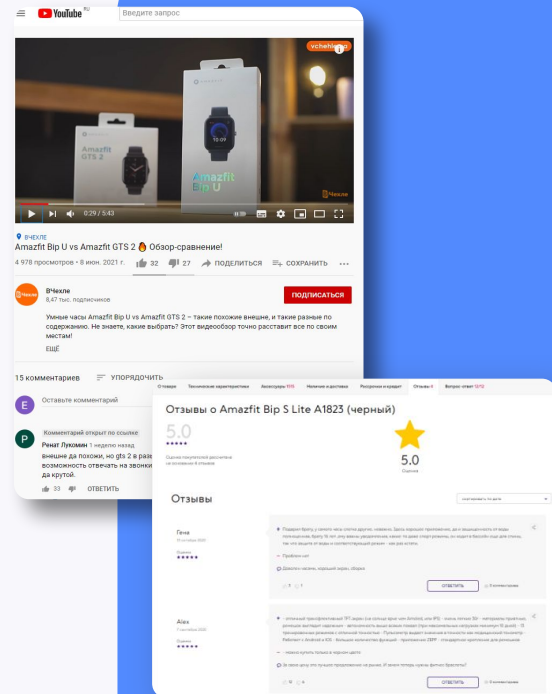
YouTube RU

Введите запрос

vchehle.ru

Amazfit GTS 2

Amazfit Bip U

ВЧехле

0:29 / 5:43

ВЧЕХЛЕ

Amazfit Bip U vs Amazfit GTS 2 🔥 Обзор-сравнение!

4 978 просмотров • 8 июн. 2021 г.

32

27

ПОДЕЛИТЬСЯ

СОХРАНИТЬ

ВЧехле

8,47 тыс. подписчиков

ПОДПИСАТЬСЯ

Умные часы Amazfit Bip U vs Amazfit GTS 2 – такие похожие внешне, и такие разные по содержанию. Не знаете, какие выбрать? Этот видеообзор точно расставит все по своим местам!

ЕЩЁ

15 комментариев

УПОРЯДОЧИТЬ

E

Оставьте комментарий

Комментарий открыт по ссылке

P

Ренат Лукомин 1 неделю назад

внешне да похожи, но gts 2 в разы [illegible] возможность отвечать на звонки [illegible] да крутой.

33

ОТВЕТИТЬ

О товаре

Технические характеристики

Аксессуары

Наличие и доставка

Рассрочка и кредит

Отзывы

Вопрос-ответ

Отзывы о Amazfit Bip S Lite A1823 (черный)

5.0

5.0

Отзывы

Гена

Alex

ОТВЕТИТЬ

ОТВЕТИТЬ